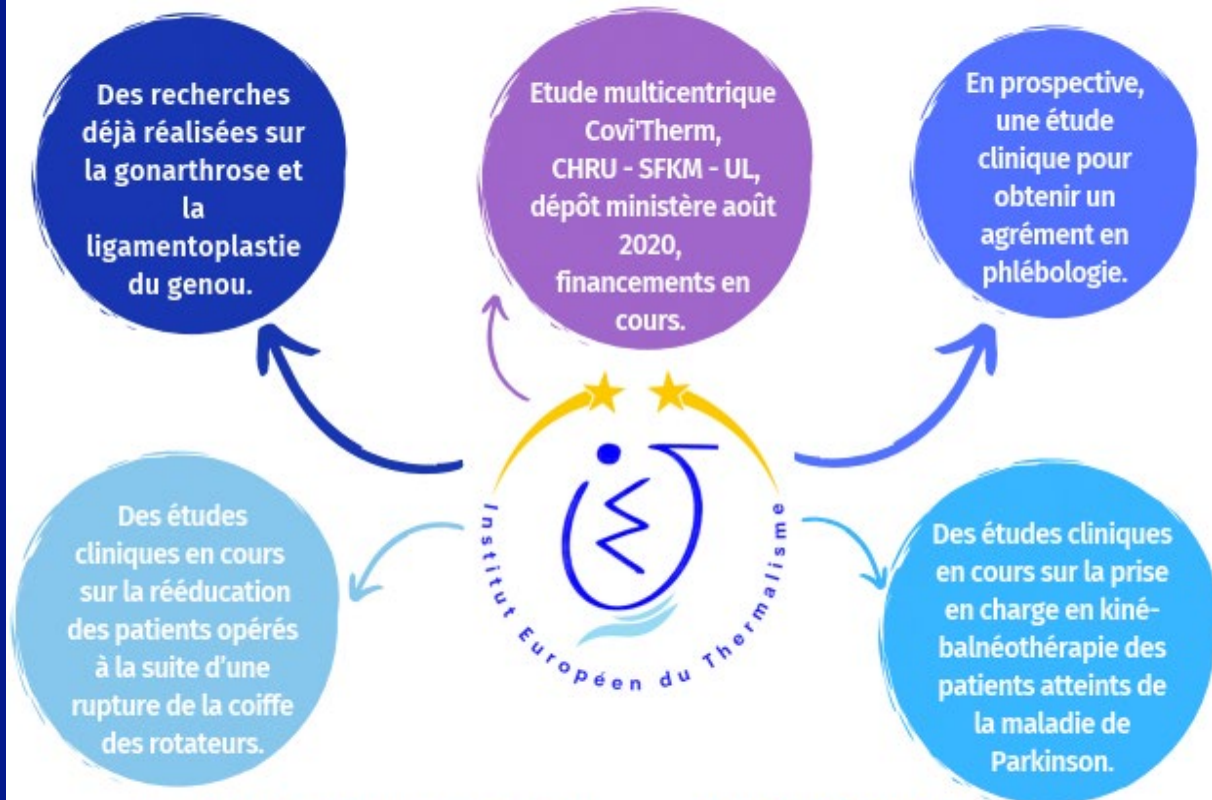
Des recherches déjà réalisées sur la gonarthrose et la ligamentoplastie du genou.

Etude multicentrique Covi'Therm, CHRU - SFKM - UL, dépôt ministère août 2020, financements en cours.

En prospective, une étude clinique pour obtenir un agrément en phlébologie.

Des études cliniques en cours sur la rééducation des patients opérés à la suite d'une rupture de la coiffe des rotateurs.

Institut Européen du Thermalisme

Des études cliniques en cours sur la prise en charge en kiné-balnéothérapie des patients atteints de la maladie de Parkinson.